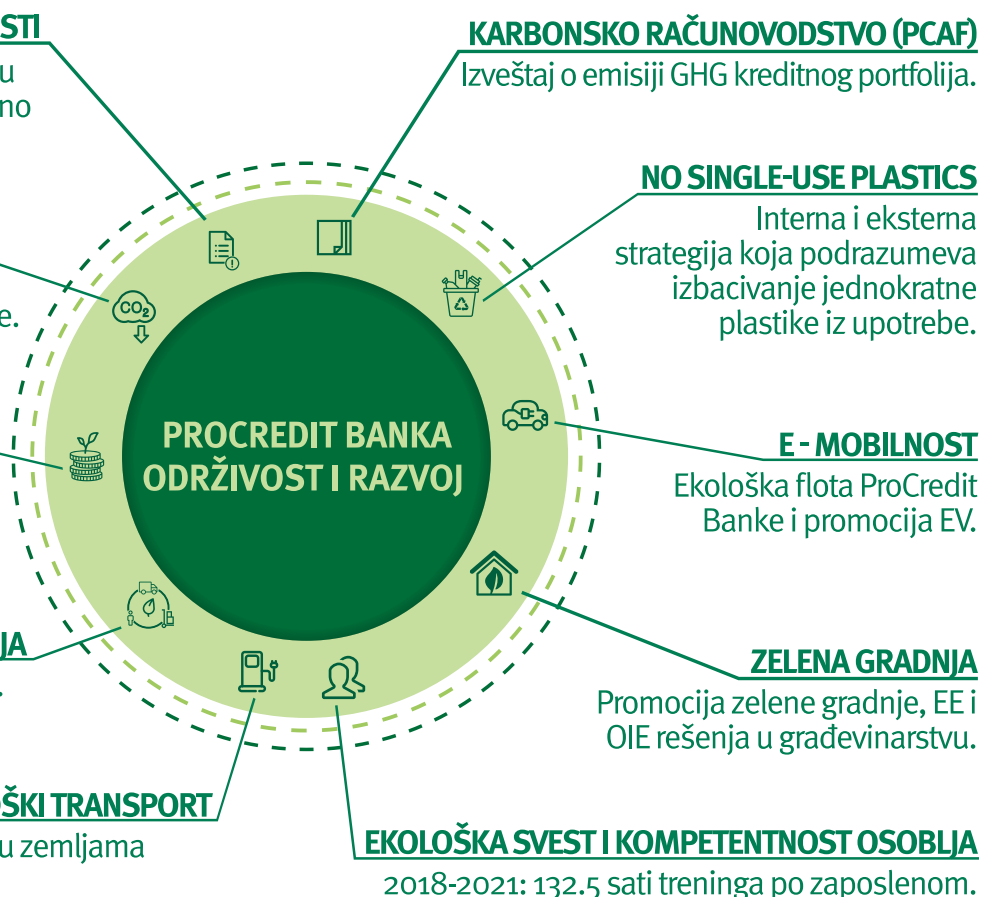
STI

u

no

e.

KARBONSKO RAČUNOVODSTVO (PCAF)
Izveštaj o emisiji GHG kreditnog portfolija.

NO SINGLE-USE PLASTICS
Interna i eksterna strategija koja podrazumeva izbacivanje jednokratne plastike iz upotrebe.

$CO_2$

PROCREDIT BANKA ODRŽIVOST I RAZVOJ

E - MOBILNOST
Ekološka flota ProCredit Banke i promocija EV.

ZELENA GRADNJA
Promocija zelene gradnje, EE i OIE rešenja u građevinarstvu.

JA

.

ŠKI TRANSPORT
u zemljama

EKOLOŠKA SVEST I KOMPETENTNOST OSOBLJA
2018-2021: 132.5 sati treninga po zaposlenom.